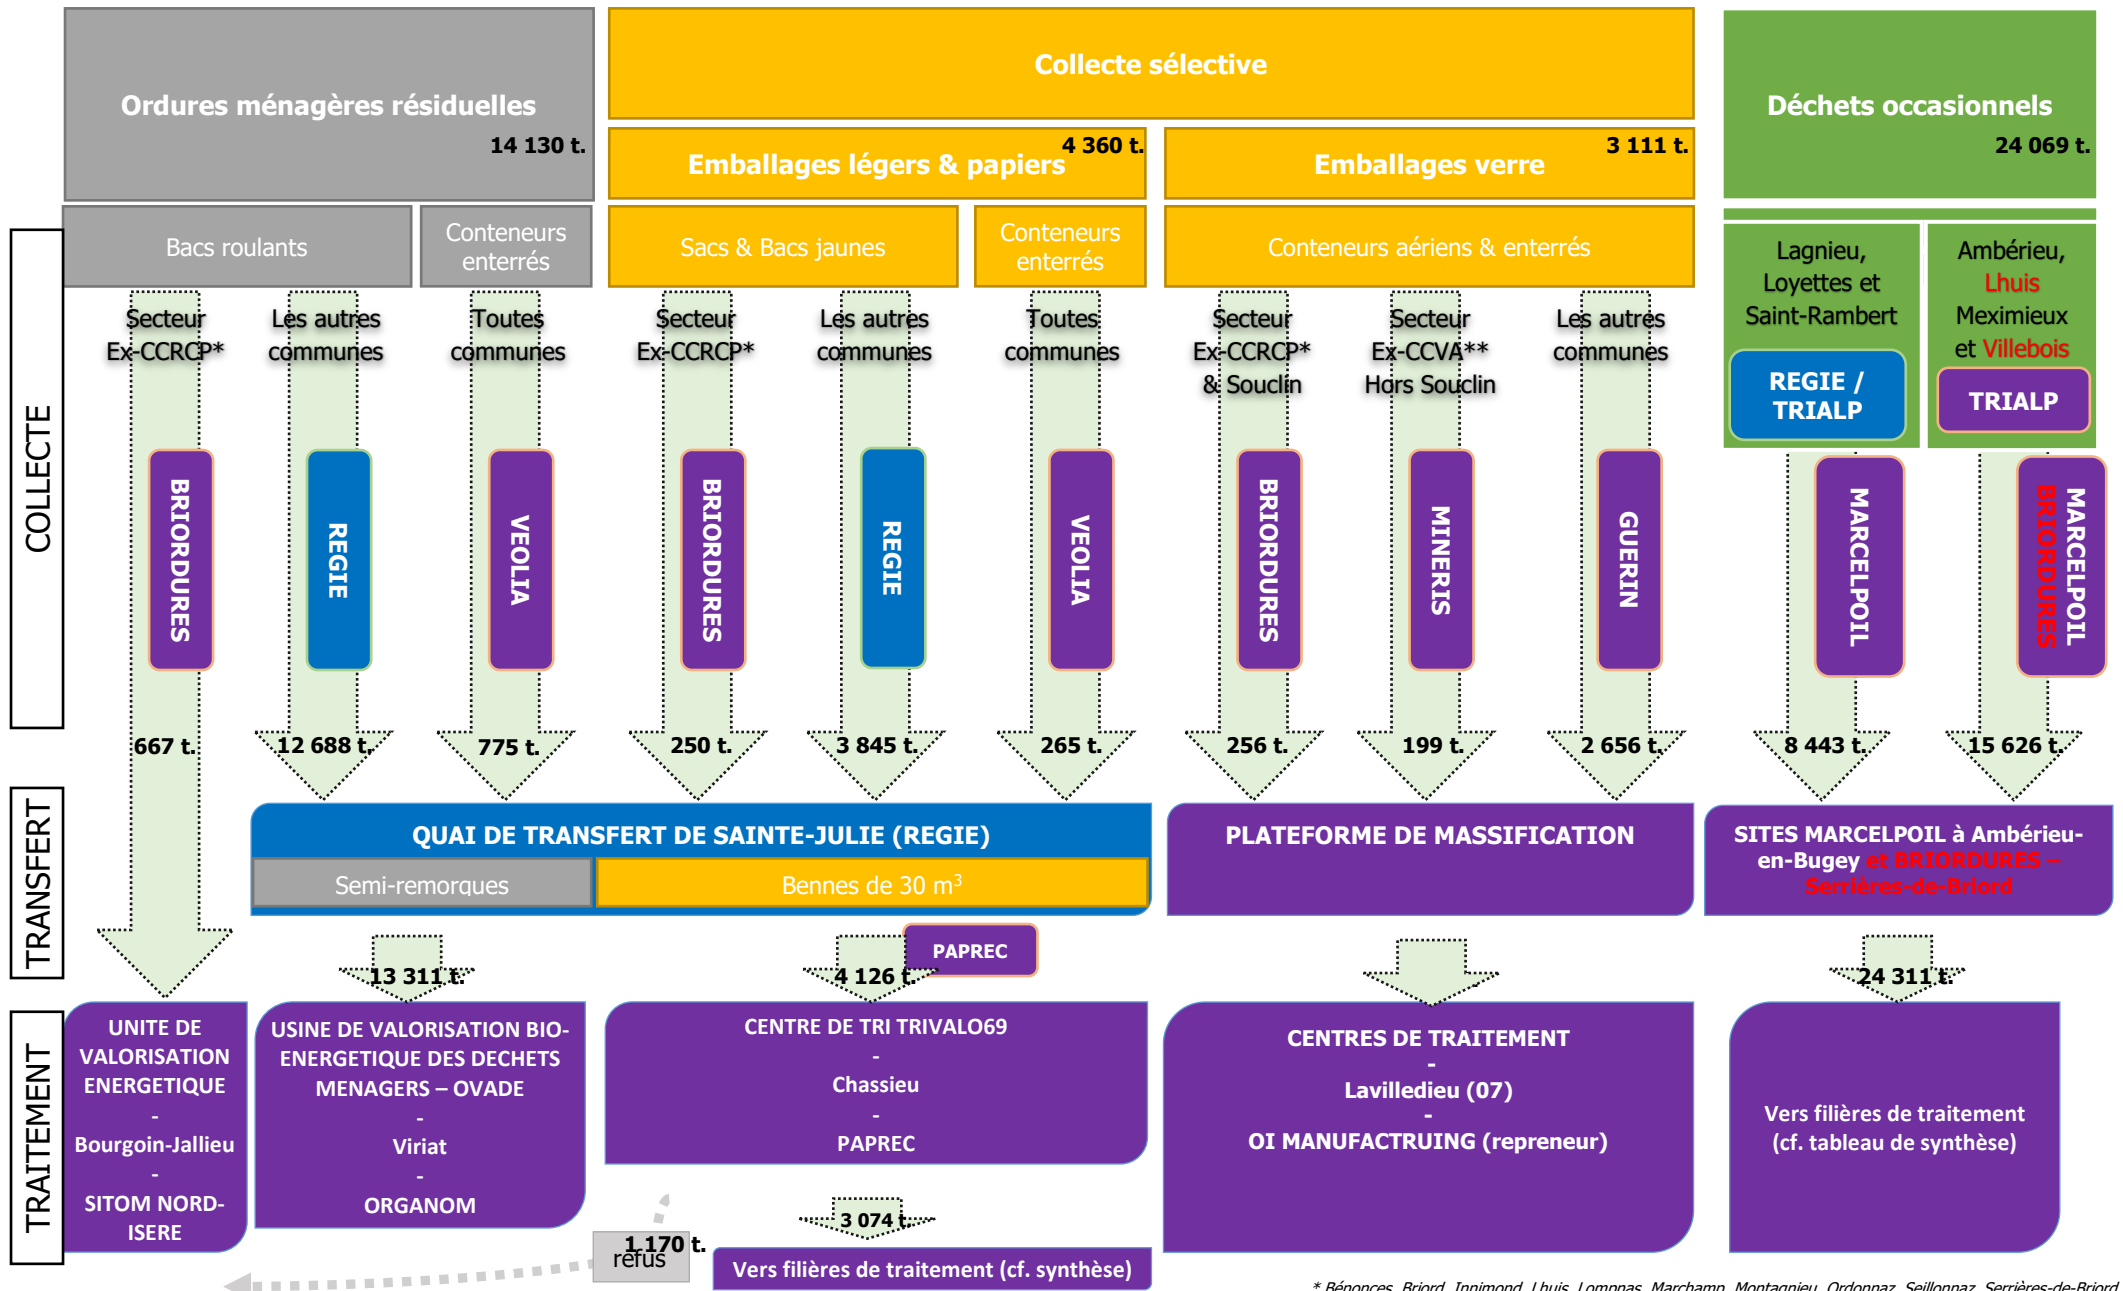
Ordures ménagères résiduelles
14 130 t.

Collecte sélective

Emballages légers & papiers
4 360 t.

Emballages verre
3 111 t.

Déchets occasionnels
24 069 t.

COLLECTE

Bacs roulants

Conteneurs enterrés

Sacs & Bacs jaunes

Conteneurs enterrés

Conteneurs aériens & enterrés

Lagnieu, Loyettes et Saint-Rambert

REGIE / TRIALP

Ambérieu, Lhuis Meximieux et Villebois

TRIALP

Secteur Ex-CCRCP*

BRIORDURES

667 t.

Les autres communes

REGIE

12 688 t.

Toutes communes

VEOLIA

775 t.

Secteur Ex-CCRCP*

BRIORDURES

250 t.

Les autres communes

REGIE

3 845 t.

Toutes communes

VEOLIA

265 t.

Secteur Ex-CCRCP* & Souclin

BRIORDURES

256 t.

Secteur Ex-CCVA** Hors Souclin

MINERIS

199 t.

Les autres communes

GUERIN

2 656 t.

MARCELPOIL

8 443 t.

MARCELPOIL BRIORDURES

15 626 t.

TRANSFERT

QUAI DE TRANSFERT DE SAINTE-JULIE (REGIE)

Semi-remorques

Bennes de 30 m$^3$

PLATEFORME DE MASSIFICATION

SITES MARCELPOIL à Ambérieu-en-Bugey et BRIORDURES – Serrières-de-Briord

13 311 t.

PAPREC

4 126 t.

24 311 t.

TRAITEMENT

UNITE DE VALORISATION ENERGETIQUE
-
Bourgoin-Jallieu
-
SITOM NORD-ISERE

USINE DE VALORISATION BIO-ENERGETIQUE DES DECHETS MENAGERS – OVADE
-
Viriat
-
ORGANOM

CENTRE DE TRI TRIVALO69
-
Chassieu
-
PAPREC

CENTRES DE TRAITEMENT
-
Lavilledieu (07)
-
OI MANUFACTRUING (repreneur)

Vers filières de traitement (cf. tableau de synthèse)

3 074 t.

1 170 t.
refus

Vers filières de traitement (cf. synthèse)

* Bénonces, Briord, Innimond, Lhuis, Lompnas, Marchamp, Montagnieu, Ordonnaz, Seillonnaz, Serrières-de-Briord